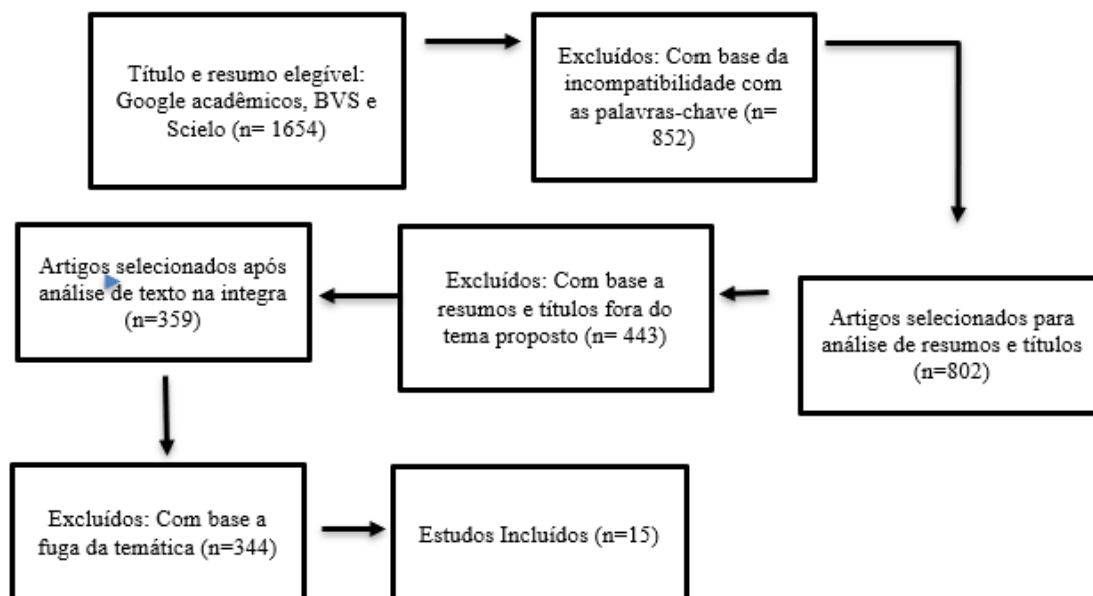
Título e resumo elegível: Google acadêmicos, BVS e Scielo (n= 1654)

Excluídos: Com base da incompatibilidade com as palavras-chave (n= 852)

Artigos selecionados para análise de resumos e títulos (n=802)

Excluídos: Com base a resumos e títulos fora do tema proposto (n= 443)

Artigos selecionados após análise de texto na integra (n=359)

Excluídos: Com base a fuga da temática (n=344)

Estudos Incluídos (n=15)